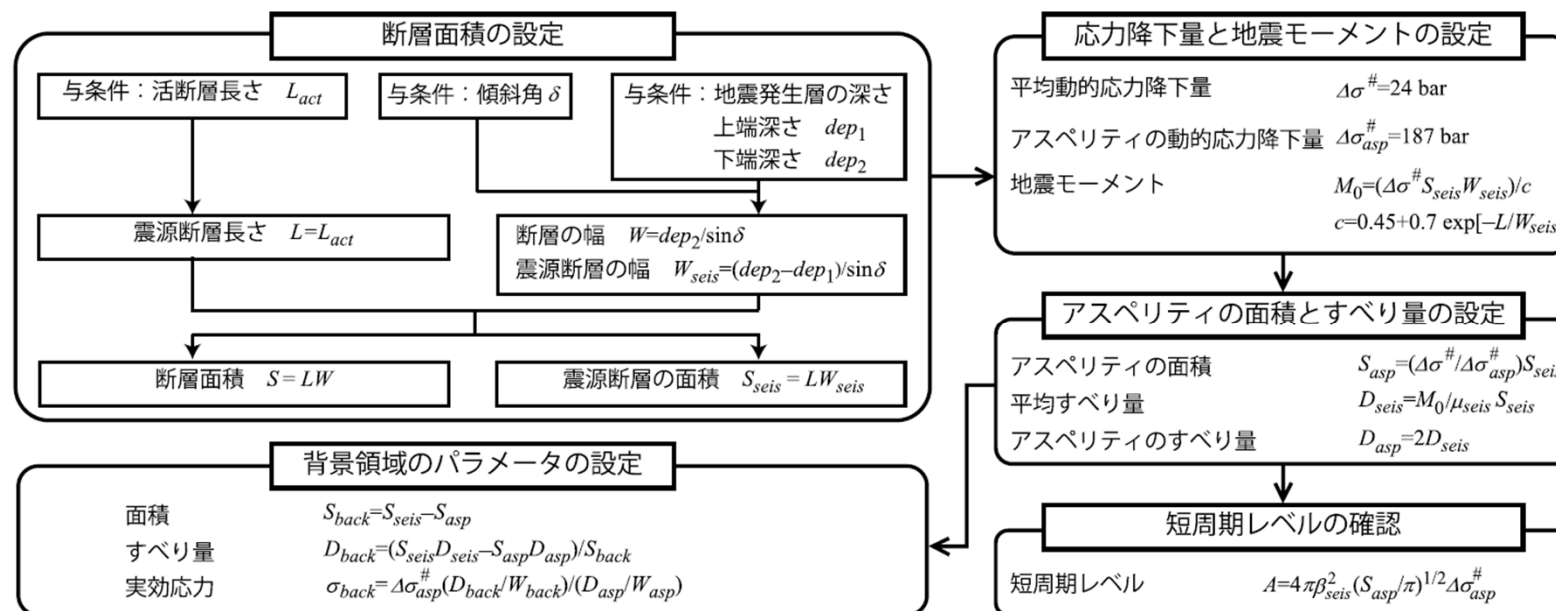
断層面積の設定

与条件：活断層長さ　$L_{act}$

与条件：傾斜角 $\delta$

与条件：地震発生層の深さ
上端深さ　$dep_1$
下端深さ　$dep_2$

震源断層長さ　$L=L_{act}$

断層の幅　$W=dep_2/\sin\delta$
震源断層の幅　$W_{seis}=(dep_2-dep_1)/\sin\delta$

断層面積　$S=LW$

震源断層の面積　$S_{seis}=LW_{seis}$

応力降下量と地震モーメントの設定

平均動的応力降下量　$\Delta\sigma^{\#}$=24 bar

アスペリティの動的応力降下量　$\Delta\sigma^{\#}_{asp}$=187 bar

地震モーメント　$M_0=(\Delta\sigma^{\#}S_{seis}W_{seis})/c$
$c=0.45+0.7\exp[-L/W_{seis}$

アスペリティの面積とすべり量の設定

アスペリティの面積　$S_{asp}=(\Delta\sigma^{\#}/\Delta\sigma^{\#}_{asp})S_{seis}$

平均すべり量　$D_{seis}=M_0/\mu_{seis}S_{seis}$

アスペリティのすべり量　$D_{asp}=2D_{seis}$

背景領域のパラメータの設定

面積　$S_{back}=S_{seis}-S_{asp}$
すべり量　$D_{back}=(S_{seis}D_{seis}-S_{asp}D_{asp})/S_{back}$
実効応力　$\sigma_{back}=\Delta\sigma^{\#}_{asp}(D_{back}/W_{back})/(D_{asp}/W_{asp})$

短周期レベルの確認

短周期レベル　$A=4\pi\beta^2_{seis}(S_{asp}/\pi)^{1/2}\Delta\sigma^{\#}_{asp}$